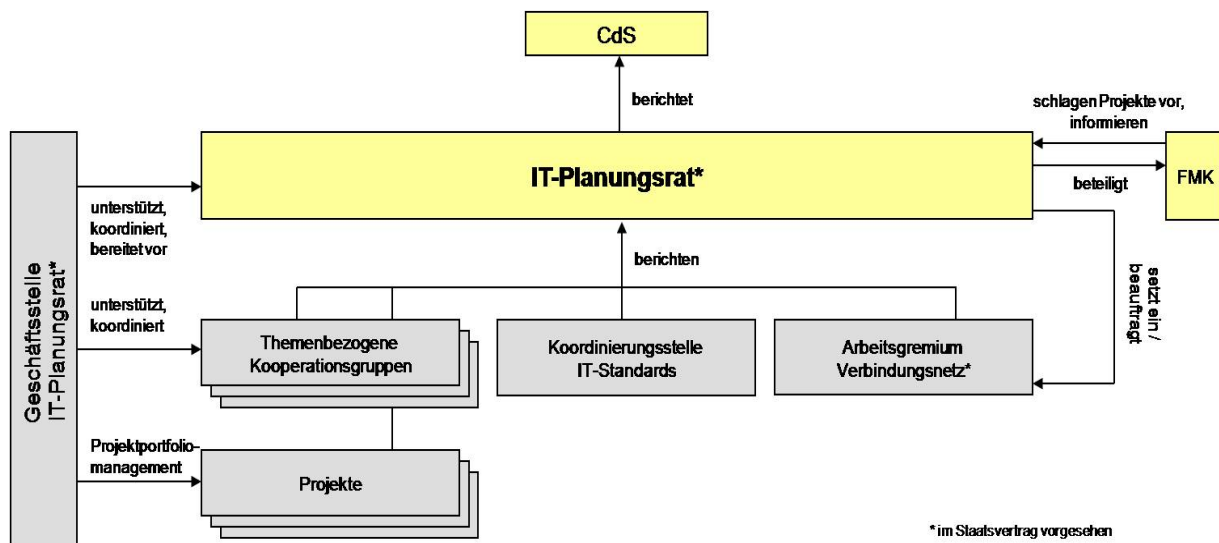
CdS

berichtet

schlagen Projekte vor, informieren

IT-Planungsrat*

beteiligt

FMK

Geschäftsstelle IT-Planungsrat*

unterstützt, koordiniert, bereitet vor

berichten

setzt ein / beauftragt

unterstützt, koordiniert

Themenbezogene Kooperationsgruppen

Koordinierungsstelle IT-Standards

Arbeitsgremium Verbindungsnetz*

Projektportfolio-management

Projekte

* im Staatsvertrag vorgesehen